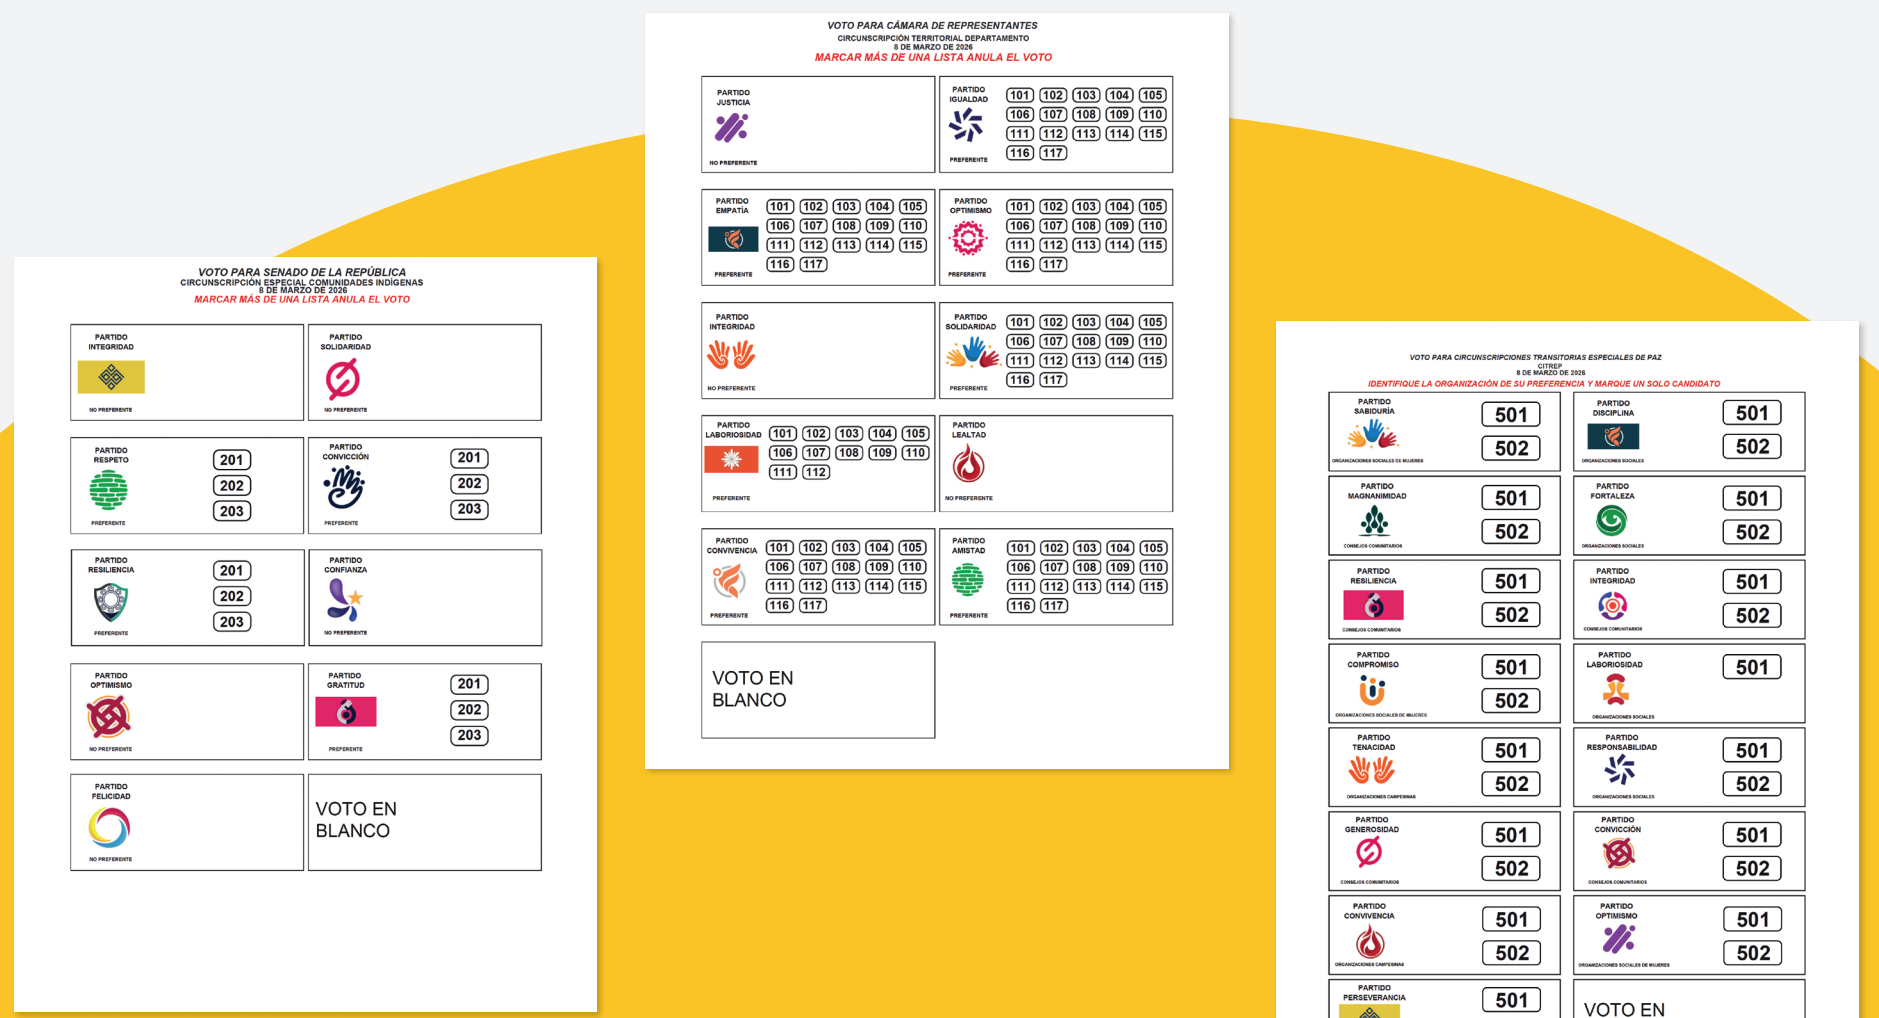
VOTO PARA SENADO DE LA REPÚBLICA
CIRCUNSCRIPCIÓN ESPECIAL COMUNIDADES INDÍGENAS
8 DE MARZO DE 2026
MARCAR MÁS DE UNA LISTA ANULA EL VOTO

| PARTIDO INTEGRIDAD NO PREFERENTE | PARTIDO SOLIDARIDAD NO PREFERENTE |
|---|---|
| PARTIDO RESPETO PREFERENTE 201 202 203 | PARTIDO CONVICCIÓN PREFERENTE 201 202 203 |
| PARTIDO RESILIENCIA PREFERENTE 201 202 203 | PARTIDO CONFIANZA NO PREFERENTE |
| PARTIDO OPTIMISMO NO PREFERENTE | PARTIDO GRATITUD PREFERENTE 201 202 203 |
| PARTIDO FELICIDAD NO PREFERENTE | VOTO EN BLANCO |

VOTO PARA CÁMARA DE REPRESENTANTES
CIRCUNSCRIPCIÓN TERRITORIAL DEPARTAMENTO
8 DE MARZO DE 2026
MARCAR MÁS DE UNA LISTA ANULA EL VOTO

| PARTIDO JUSTICIA NO PREFERENTE | PARTIDO IGUALDAD PREFERENTE 101 102 103 104 105 106 107 108 109 110 111 112 113 114 115 116 117 |
|---|---|
| PARTIDO EMPATÍA PREFERENTE 101 102 103 104 105 106 107 108 109 110 111 112 113 114 115 116 117 | PARTIDO OPTIMISMO PREFERENTE 101 102 103 104 105 106 107 108 109 110 111 112 113 114 115 116 117 |
| PARTIDO INTEGRIDAD NO PREFERENTE | PARTIDO SOLIDARIDAD PREFERENTE 101 102 103 104 105 106 107 108 109 110 111 112 113 114 115 116 117 |
| PARTIDO LABORIOSIDAD PREFERENTE 101 102 103 104 105 106 107 108 109 110 111 112 | PARTIDO LEALTAD NO PREFERENTE |
| PARTIDO CONVIVENCIA PREFERENTE 101 102 103 104 105 106 107 108 109 110 111 112 113 114 115 116 117 | PARTIDO AMISTAD PREFERENTE 101 102 103 104 105 106 107 108 109 110 111 112 113 114 115 116 117 |
| VOTO EN BLANCO | |

VOTO PARA CIRCUNSCRIPCIONES TRANSITORIAS ESPECIALES DE PAZ
CITREP
8 DE MARZO DE 2026
IDENTIFIQUE LA ORGANIZACIÓN DE SU PREFERENCIA Y MARQUE UN SOLO CANDIDATO

| PARTIDO SABIDURÍA ORGANIZACIONES SOCIALES DE MUJERES 501 502 | PARTIDO DISCIPLINA ORGANIZACIONES SOCIALES 501 502 |
|---|---|
| PARTIDO MAGNANIMIDAD CONSEJOS COMUNITARIOS 501 502 | PARTIDO FORTALEZA ORGANIZACIONES SOCIALES 501 502 |
| PARTIDO RESILIENCIA CONSEJOS COMUNITARIOS 501 502 | PARTIDO INTEGRIDAD CONSEJOS COMUNITARIOS 501 502 |
| PARTIDO COMPROMISO ORGANIZACIONES SOCIALES DE MUJERES 501 502 | PARTIDO LABORIOSIDAD ORGANIZACIONES SOCIALES 501 |
| PARTIDO TENACIDAD ORGANIZACIONES CAMPESINAS 501 502 | PARTIDO RESPONSABILIDAD ORGANIZACIONES SOCIALES 501 502 |
| PARTIDO GENEROSIDAD CONSEJOS COMUNITARIOS 501 502 | PARTIDO CONVICCIÓN CONSEJOS COMUNITARIOS 501 502 |
| PARTIDO CONVIVENCIA ORGANIZACIONES CAMPESINAS 501 502 | PARTIDO OPTIMISMO ORGANIZACIONES SOCIALES DE MUJERES 501 502 |
| PARTIDO PERSEVERANCIA 501 | VOTO EN |